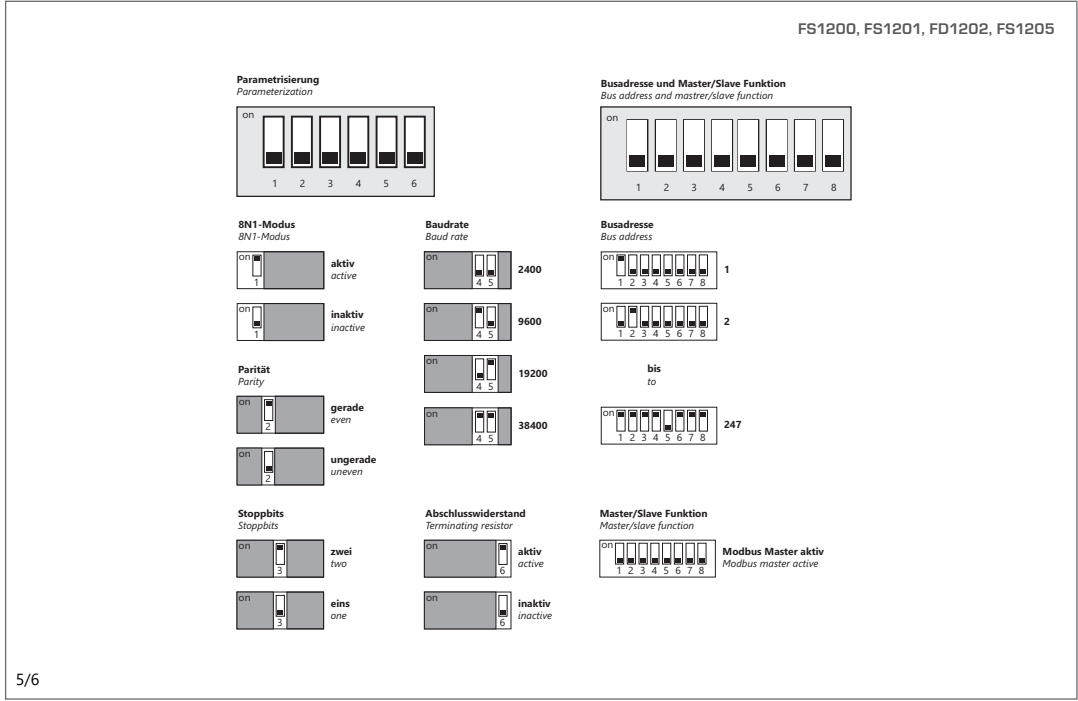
FS1200, FS1201, FD1202, FS1205

Parametrisierung
Parameterization

on
1 2 3 4 5 6

Busadresse und Master/Slave Funktion
Bus address and mastrer/slave function

on
1 2 3 4 5 6 7 8

8N1-Modus
8N1-Modus

on 1 aktiv
active

on 1 inaktiv
inactive

Parität
Parity

on 2 gerade
even

on 2 ungerade
uneven

Stoppbits
Stoppbits

on 3 zwei
two

on 3 eins
one

Baudrate
Baud rate

on 4 5 2400

on 4 5 9600

on 4 5 19200

on 4 5 38400

Abschlusswiderstand
Terminating resistor

on 6 aktiv
active

on 6 inaktiv
inactive

Busadresse
Bus address

on 1 2 3 4 5 6 7 8 1

on 1 2 3 4 5 6 7 8 2

bis
to

on 1 2 3 4 5 6 7 8 247

Master/Slave Funktion
Master/slave function

on 1 2 3 4 5 6 7 8 Modbus Master aktiv
Modbus master active

5/6